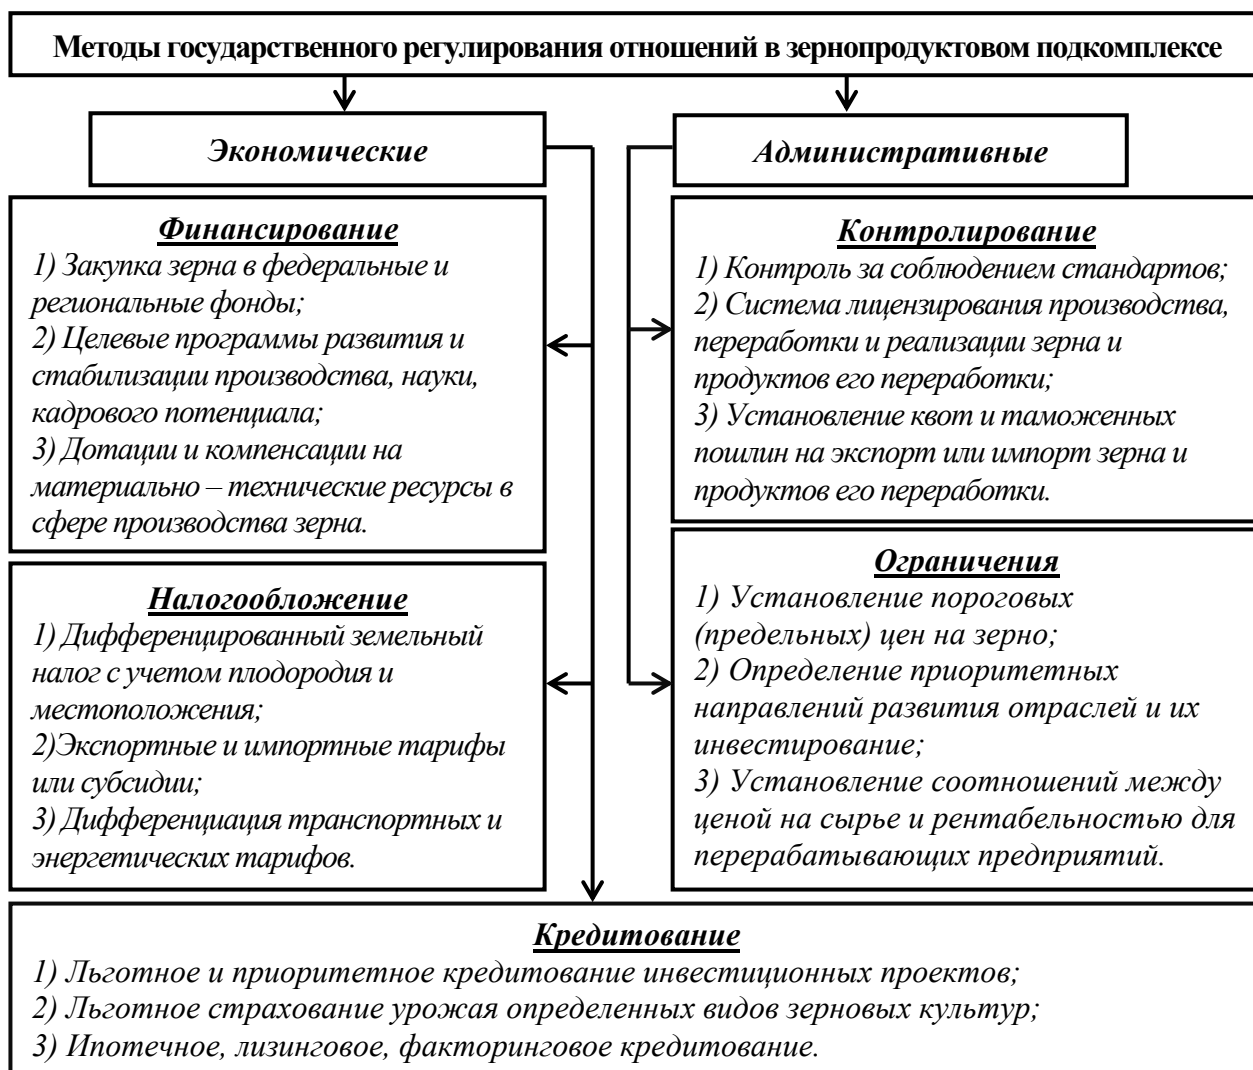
Методы государственного регулирования отношений в зернопродуктовом подкомплексе

Экономические

Административные

Финансирование
1) Закупка зерна в федеральные и региональные фонды;
2) Целевые программы развития и стабилизации производства, науки, кадрового потенциала;
3) Дотации и компенсации на материально – технические ресурсы в сфере производства зерна.

Налогообложение
1) Дифференцированный земельный налог с учетом плодородия и местоположения;
2)Экспортные и импортные тарифы или субсидии;
3) Дифференциация транспортных и энергетических тарифов.

Контролирование
1) Контроль за соблюдением стандартов;
2) Система лицензирования производства, переработки и реализации зерна и продуктов его переработки;
3) Установление квот и таможенных пошлин на экспорт или импорт зерна и продуктов его переработки.

Ограничения
1) Установление пороговых (предельных) цен на зерно;
2) Определение приоритетных направлений развития отраслей и их инвестирование;
3) Установление соотношений между ценой на сырье и рентабельностью для перерабатывающих предприятий.

Кредитование
1) Льготное и приоритетное кредитование инвестиционных проектов;
2) Льготное страхование урожая определенных видов зерновых культур;
3) Ипотечное, лизинговое, факторинговое кредитование.